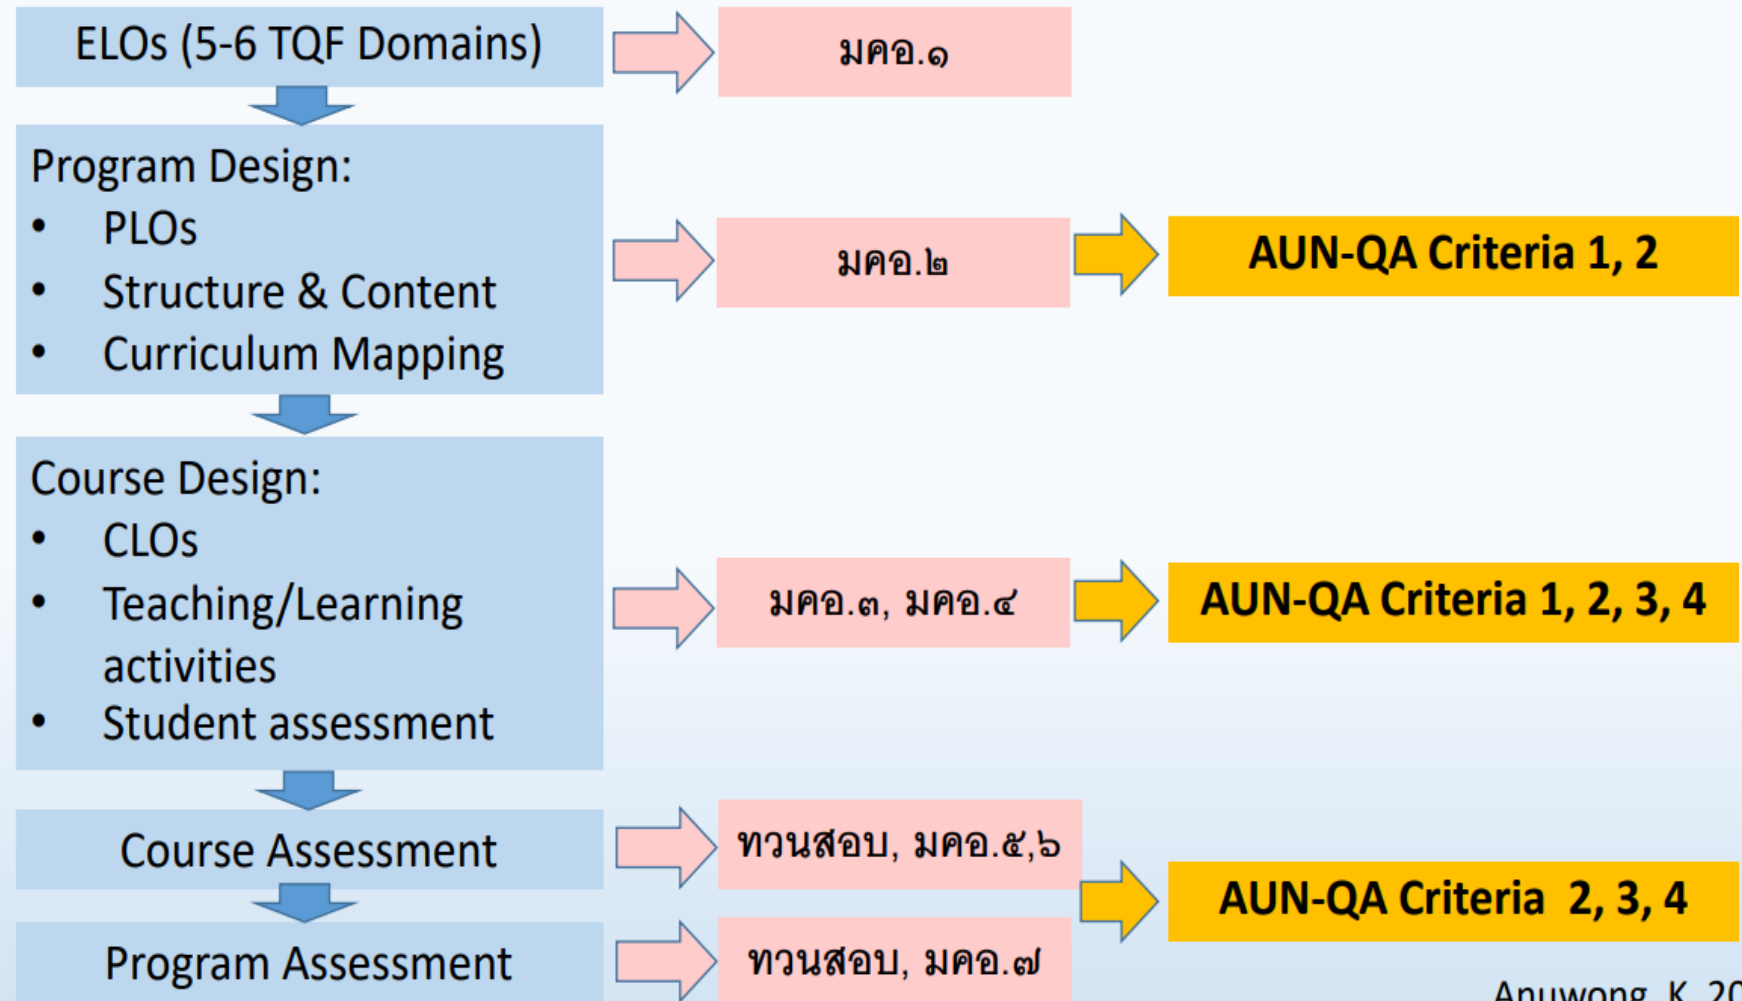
ELOs (5-6 TQF Domains)

มคอ.๑

Program Design:
• PLOs
• Structure & Content
• Curriculum Mapping

มคอ.๒

AUN-QA Criteria 1, 2

Course Design:
• CLOs
• Teaching/Learning activities
• Student assessment

มคอ.๓, มคอ.๔

AUN-QA Criteria 1, 2, 3, 4

Course Assessment

ทวนสอบ, มคอ.๕,๖

AUN-QA Criteria 2, 3, 4

Program Assessment

ทวนสอบ, มคอ.๗

Anuwong, K. 20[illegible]